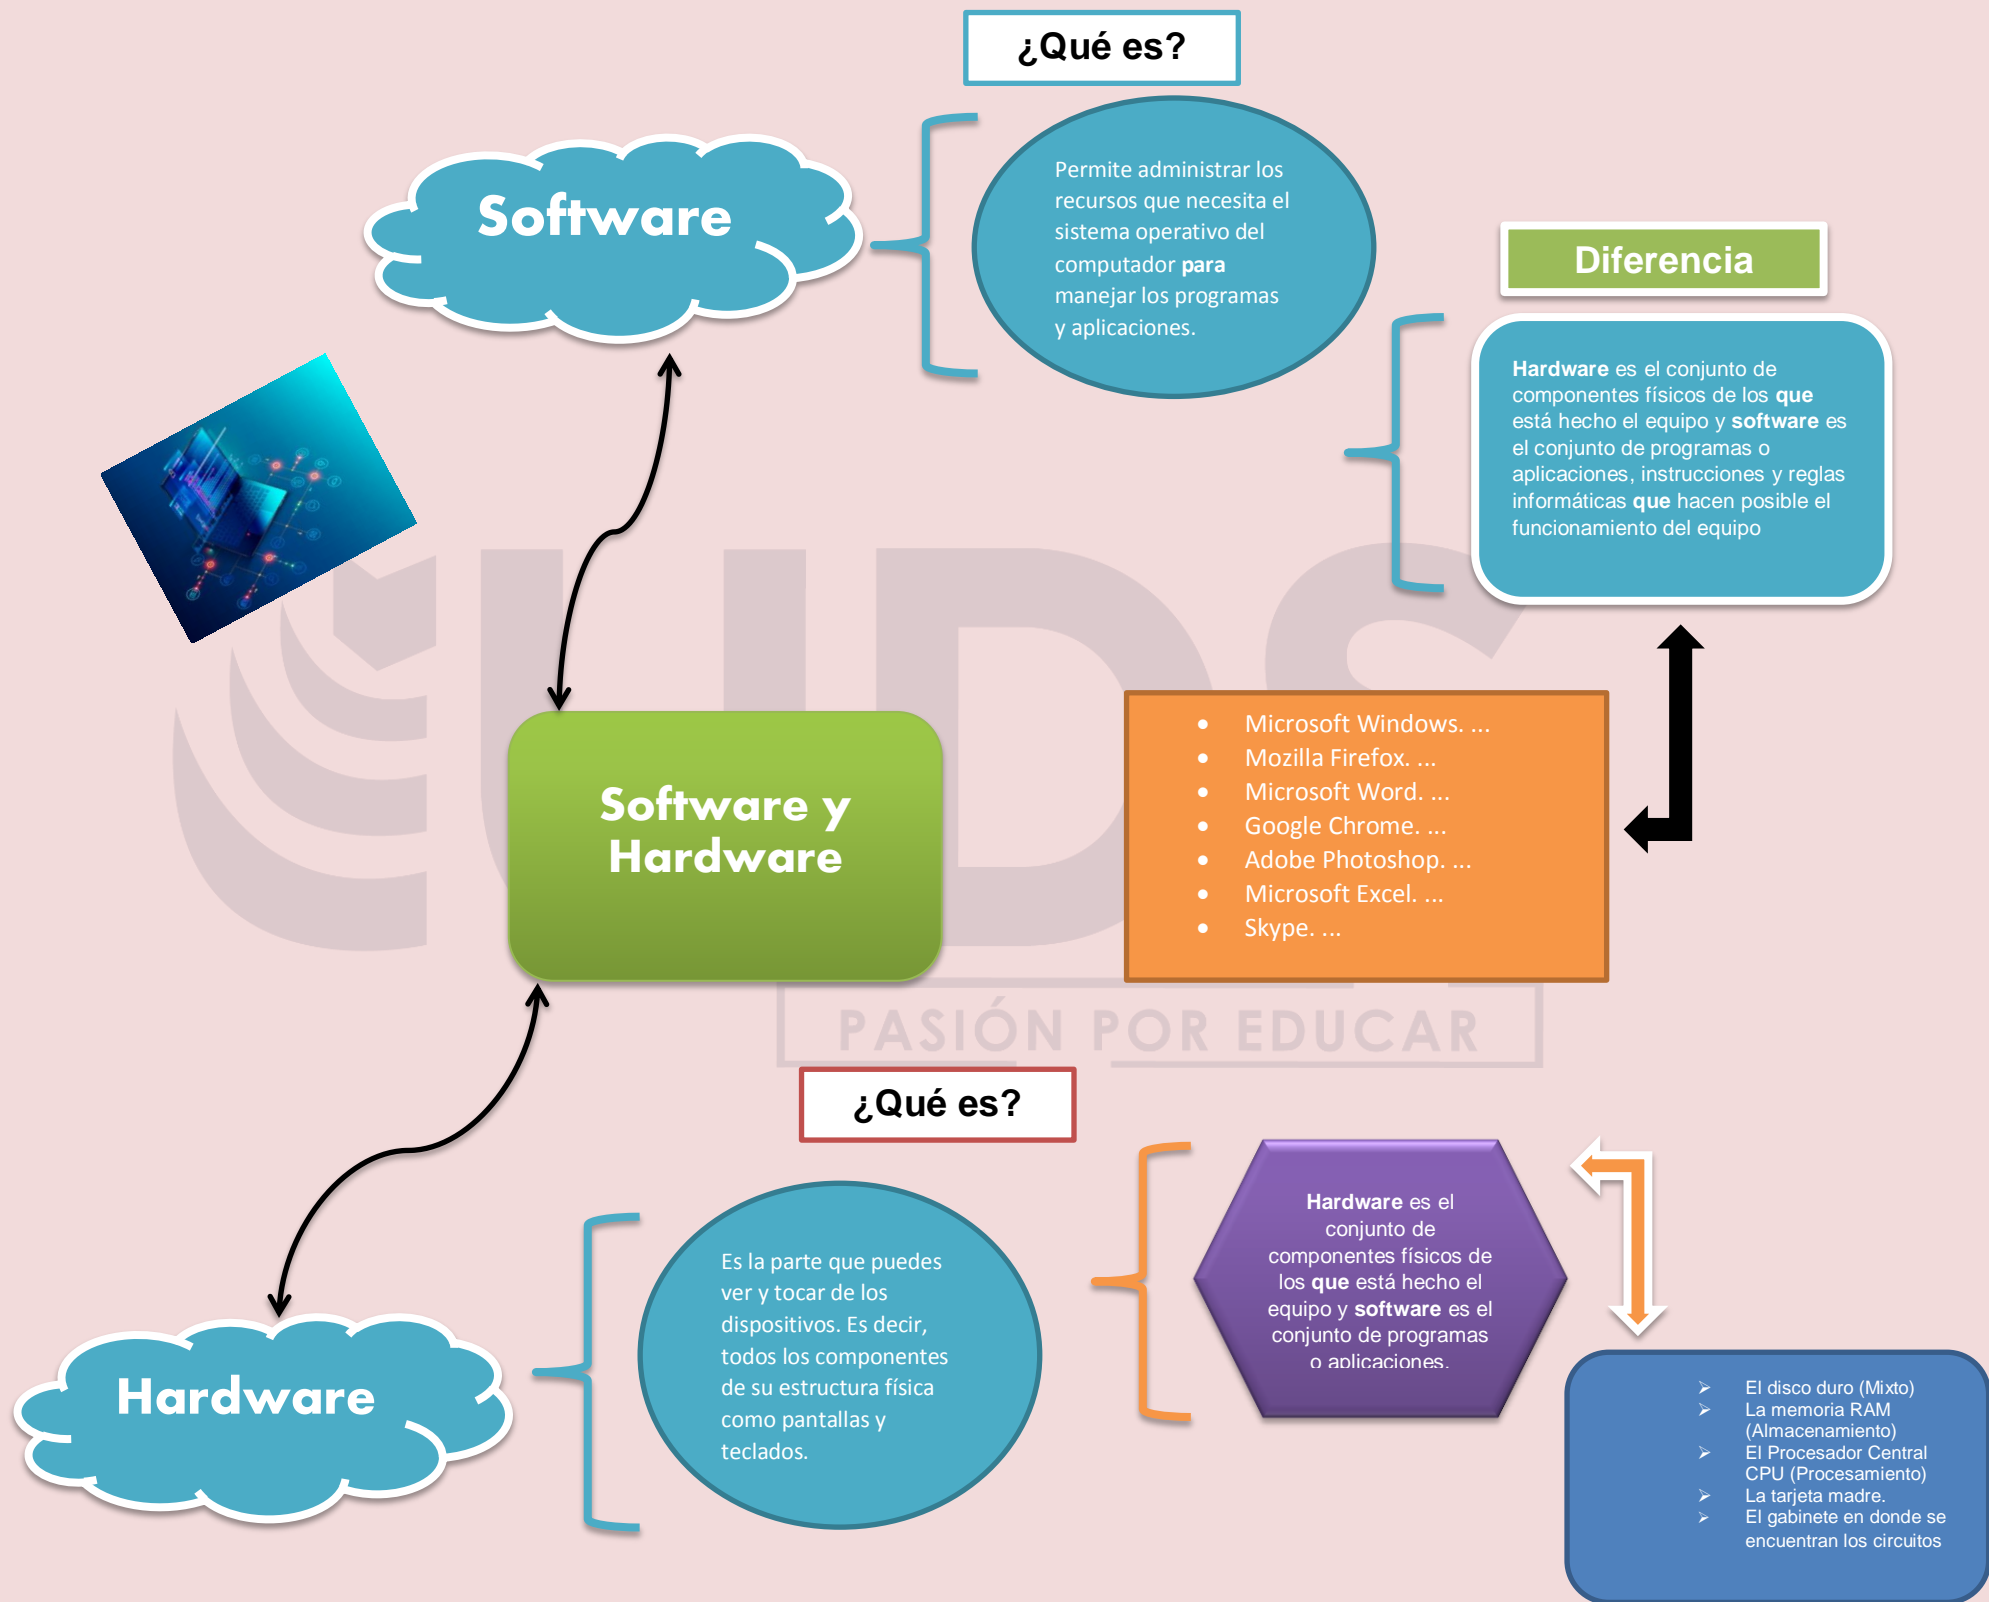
¿Qué es?

Software

Permite administrar los recursos que necesita el sistema operativo del computador **para** manejar los programas y aplicaciones.

Diferencia

**Hardware** es el conjunto de componentes físicos de los **que** está hecho el equipo y **software** es el conjunto de programas o aplicaciones, instrucciones y reglas informáticas **que** hacen posible el funcionamiento del equipo

Software y Hardware

- Microsoft Windows. ...
- Mozilla Firefox. ...
- Microsoft Word. ...
- Google Chrome. ...
- Adobe Photoshop. ...
- Microsoft Excel. ...
- Skype. ...

PASIÓN POR EDUCAR

¿Qué es?

Hardware

Es la parte que puedes ver y tocar de los dispositivos. Es decir, todos los componentes de su estructura física como pantallas y teclados.

**Hardware** es el conjunto de componentes físicos de los **que** está hecho el equipo y **software** es el conjunto de programas o aplicaciones.

➢ El disco duro (Mixto)
➢ La memoria RAM (Almacenamiento)
➢ El Procesador Central CPU (Procesamiento)
➢ La tarjeta madre.
➢ El gabinete en donde se encuentran los circuitos